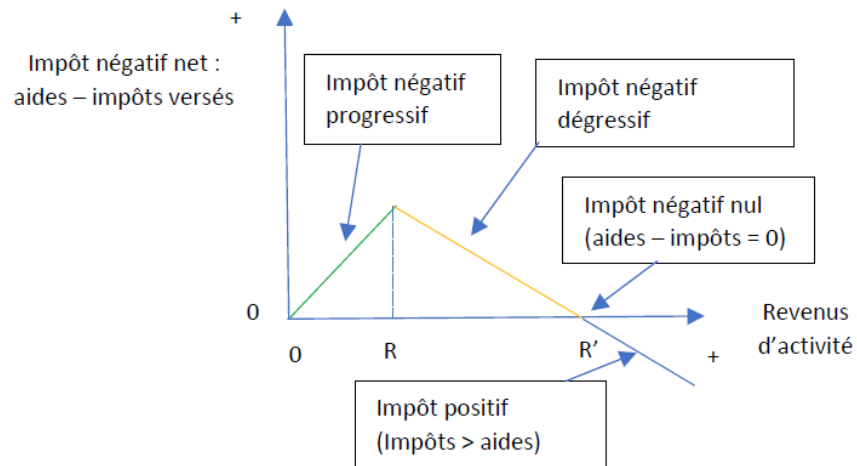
+

Impôt négatif net : aides – impôts versés

Impôt négatif progressif

Impôt négatif dégressif

Impôt négatif nul (aides – impôts = 0)

0

Revenus d'activité

0

R

R'

+

Impôt positif (Impôts > aides)